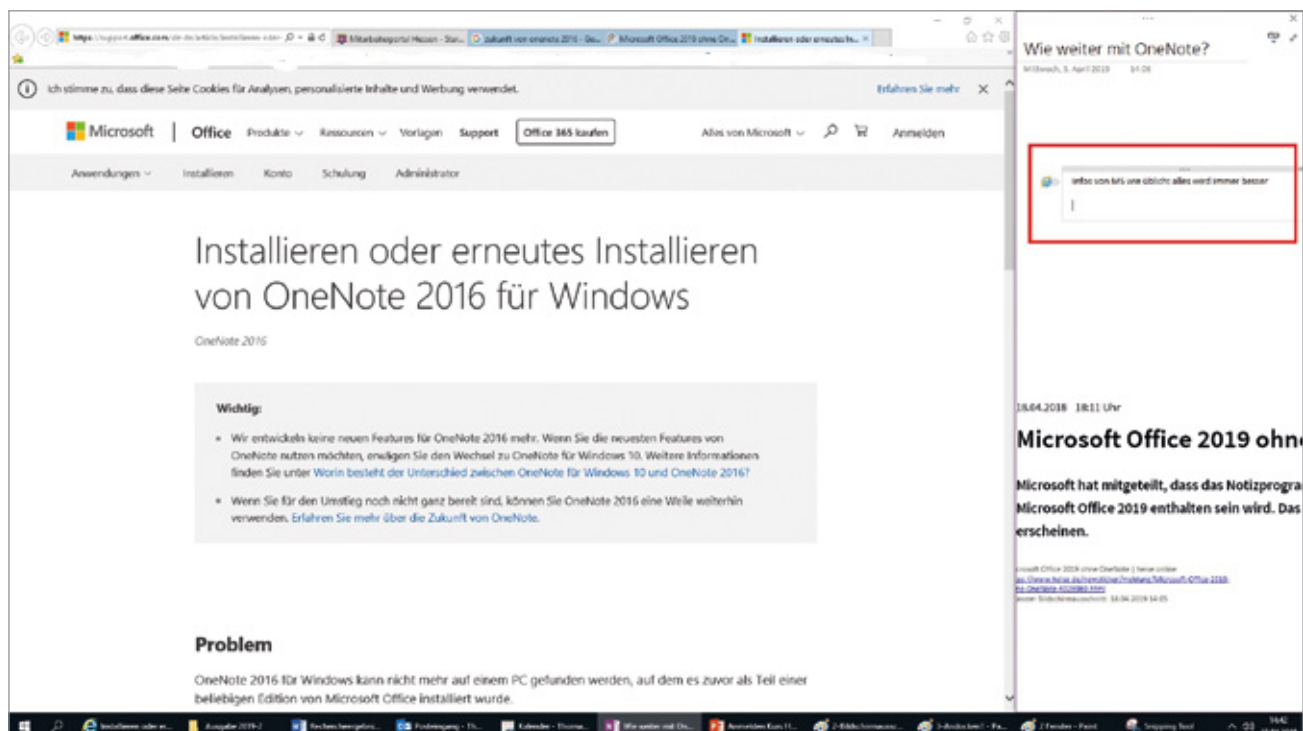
Ich stimme zu, dass diese Seite Cookies für Analysen, personalisierte Inhalte und Werbung verwendet.

Erfahren Sie mehr

Microsoft | Office Produkte Ressourcen Vorlagen Support Office 365 kaufen Alles von Microsoft Anmelden

Anwendungen Installieren Konto Schulung Administrator

Installieren oder erneutes Installieren von OneNote 2016 für Windows

OneNote 2016

Wichtig:

- Wir entwickeln keine neuen Features für OneNote 2016 mehr. Wenn Sie die neuesten Features von OneNote nutzen möchten, erwägen Sie den Wechsel zu OneNote für Windows 10. Weitere Informationen finden Sie unter Worin besteht der Unterschied zwischen OneNote für Windows 10 und OneNote 2016?

- Wenn Sie für den Umstieg noch nicht ganz bereit sind, können Sie OneNote 2016 eine Weile weiterhin verwenden. Erfahren Sie mehr über die Zukunft von OneNote.

Problem

OneNote 2016 für Windows kann nicht mehr auf einem PC gefunden werden, auf dem es zuvor als Teil einer beliebigen Edition von Microsoft Office installiert wurde.

Wie weiter mit OneNote?

Mittwoch, 3. April 2019 14:08

Infos von MS wie üblich: alles wird immer besser

18.04.2018 18:11 Uhr

Microsoft Office 2019 ohn

Microsoft hat mitgeteilt, dass das Notizprogra Microsoft Office 2019 enthalten sein wird. Das erscheinen.

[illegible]